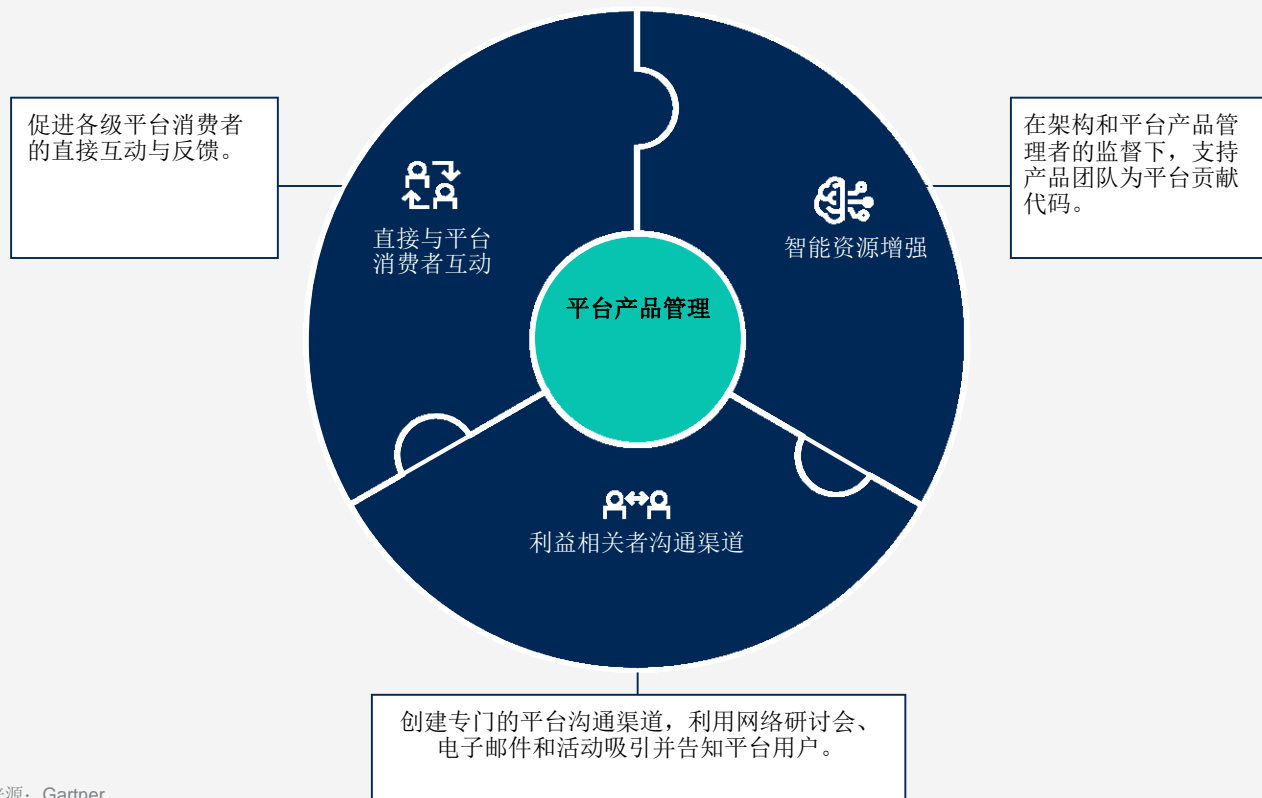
促进各级平台消费者的直接互动与反馈。

直接与平台消费者互动

智能资源增强

在架构和平台产品管理者的监督下，支持产品团队为平台贡献代码。

平台产品管理

利益相关者沟通渠道

创建专门的平台沟通渠道，利用网络研讨会、电子邮件和活动吸引并告知平台用户。

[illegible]源：Gartner